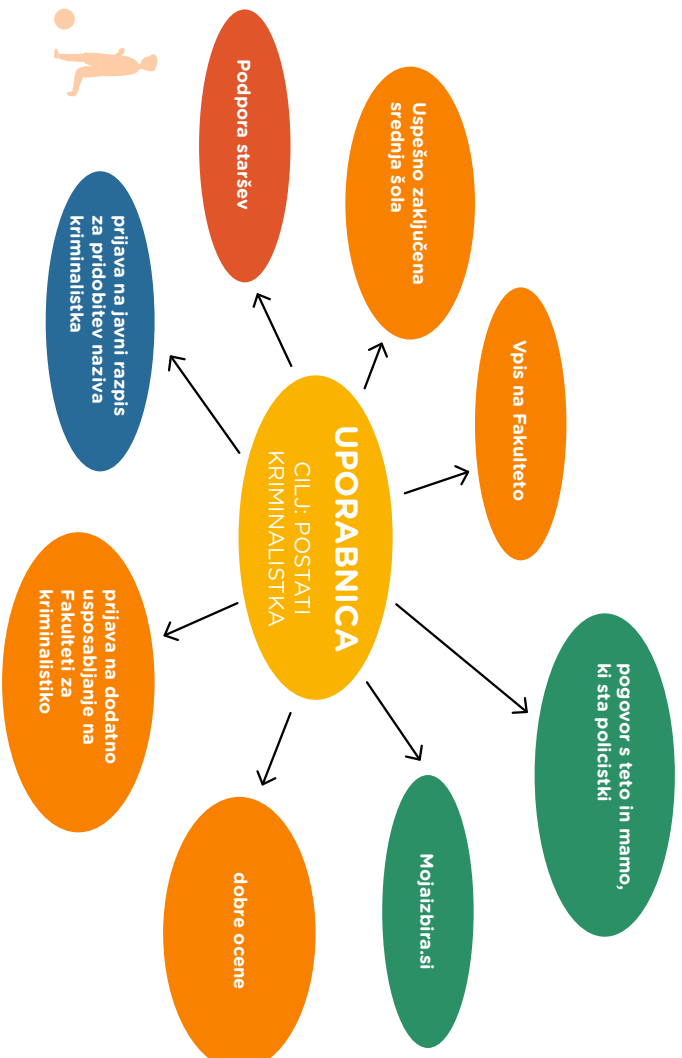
UPORABNICA
CILJ: POSTATI KRIMINALISTKA

Podpora staršev

Uspešno zaključena srednja šola

Vpis na Fakulteto

pogovor s teto in mamo, ki sta policistki

Mojaizbira.si

dobre ocene

prijava na dodatno usposabljanje na Fakulteti za kriminalistiko

prijava na javni razpis za pridobitev naziva kriminalistka